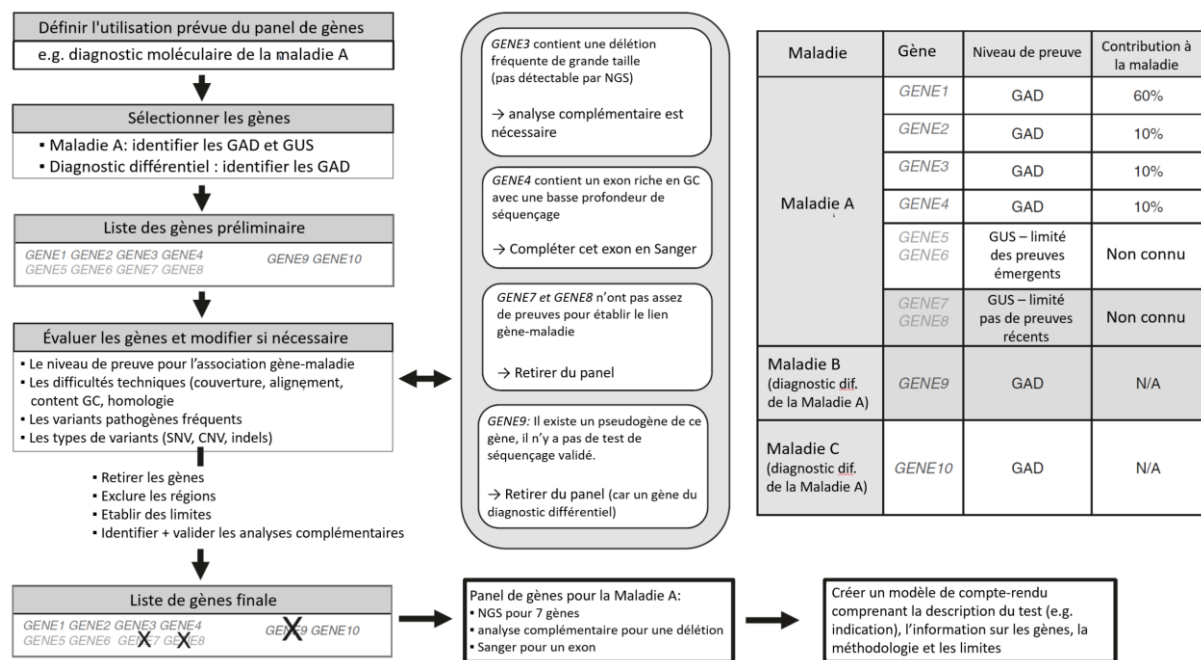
Définir l'utilisation prévue du panel de gènes

e.g. diagnostic moléculaire de la maladie A

Sélectionner les gènes

▪ Maladie A: identifier les GAD et GUS
▪ Diagnostic différentiel : identifier les GAD

Liste des gènes préliminaire

GENE1 GENE2 GENE3 GENE4 GENE5 GENE6 GENE7 GENE8 GENE9 GENE10

Évaluer les gènes et modifier si nécessaire

▪ Le niveau de preuve pour l'association gène-maladie
▪ Les difficultés techniques (couverture, alignement, content GC, homologie
▪ Les variants pathogènes fréquents
▪ Les types de variants (SNV, CNV, indels)

▪ Retirer les gènes
▪ Exclure les régions
▪ Etablir des limites
▪ Identifier + valider les analyses complémentaires

Liste de gènes finale

GENE1 GENE2 GENE3 GENE4 GENE5 GENE6 GENE7 GENE8 GENE9 GENE10

GENE3 contient une délétion fréquente de grande taille (pas détectable par NGS)

→ analyse complémentaire est nécessaire

GENE4 contient un exon riche en GC avec une basse profondeur de séquençage

→ Compléter cet exon en Sanger

GENE7 et GENE8 n'ont pas assez de preuves pour établir le lien gène-maladie

→ Retirer du panel

GENE9: Il existe un pseudogène de ce gène, il n'y a pas de test de séquençage validé.

→ Retirer du panel (car un gène du diagnostic différentiel)

| Maladie | Gène | Niveau de preuve | Contribution à la maladie |
|---|---|---|---|
| Maladie A | GENE1 | GAD | 60% |
| | GENE2 | GAD | 10% |
| | GENE3 | GAD | 10% |
| | GENE4 | GAD | 10% |
| | GENE5 GENE6 | GUS – limité des preuves émergents | Non connu |
| | GENE7 GENE8 | GUS – limité pas de preuves récents | Non connu |
| Maladie B (diagnostic dif. de la Maladie A) | GENE9 | GAD | N/A |
| Maladie C (diagnostic dif. de la Maladie A) | GENE10 | GAD | N/A |

Panel de gènes pour la Maladie A:
▪ NGS pour 7 gènes
▪ analyse complémentaire pour une délétion
▪ Sanger pour un exon

Créer un modèle de compte-rendu comprenant la description du test (e.g. indication), l'information sur les gènes, la méthodologie et les limites